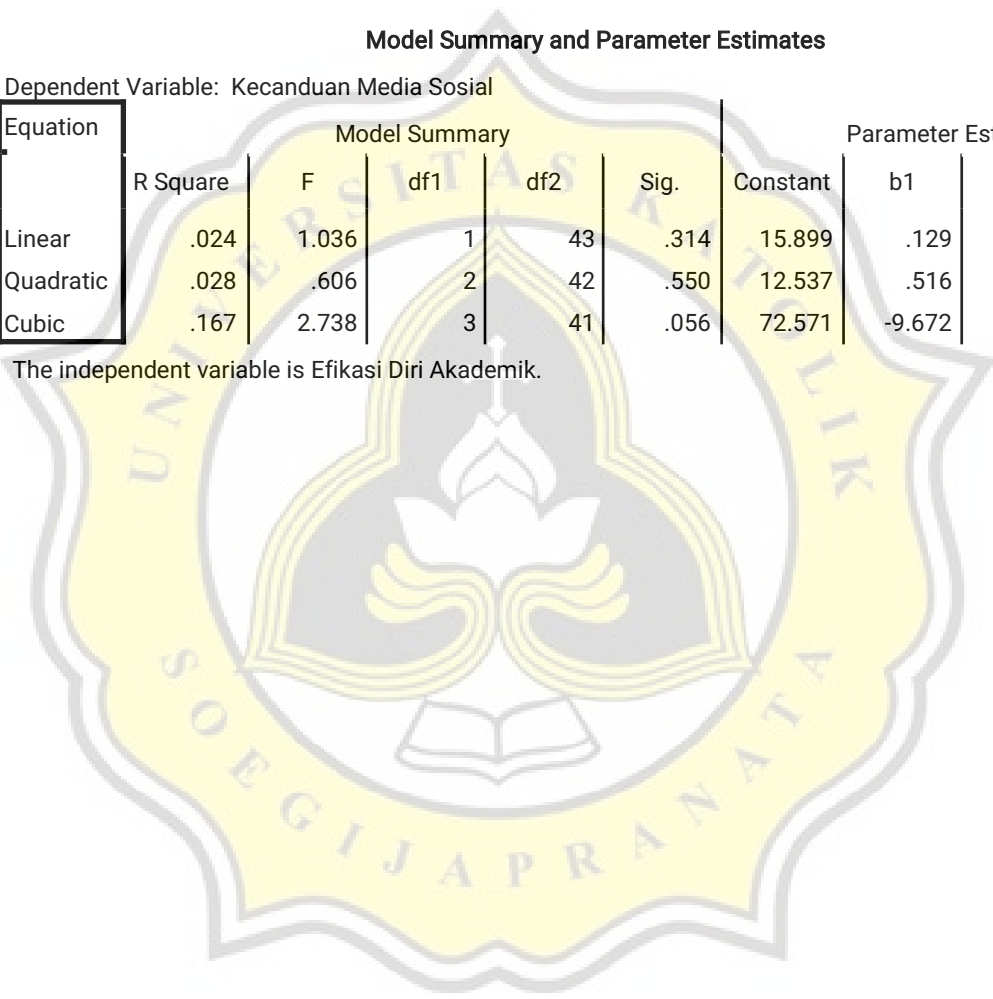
Model Summary and Parameter Estimates

Dependent Variable: Kecanduan Media Sosial

| Equation | Model Summary | | | | | Parameter Es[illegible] | |
|---|---|---|---|---|---|---|---|
| | R Square | F | df1 | df2 | Sig. | Constant | b1 |
| Linear | .024 | 1.036 | 1 | 43 | .314 | 15.899 | .129 |
| Quadratic | .028 | .606 | 2 | 42 | .550 | 12.537 | .516 |
| Cubic | .167 | 2.738 | 3 | 41 | .056 | 72.571 | -9.672 |

The independent variable is Efikasi Diri Akademik.

UNIVERSITAS KATOLIK SOEGIJAPRANATA